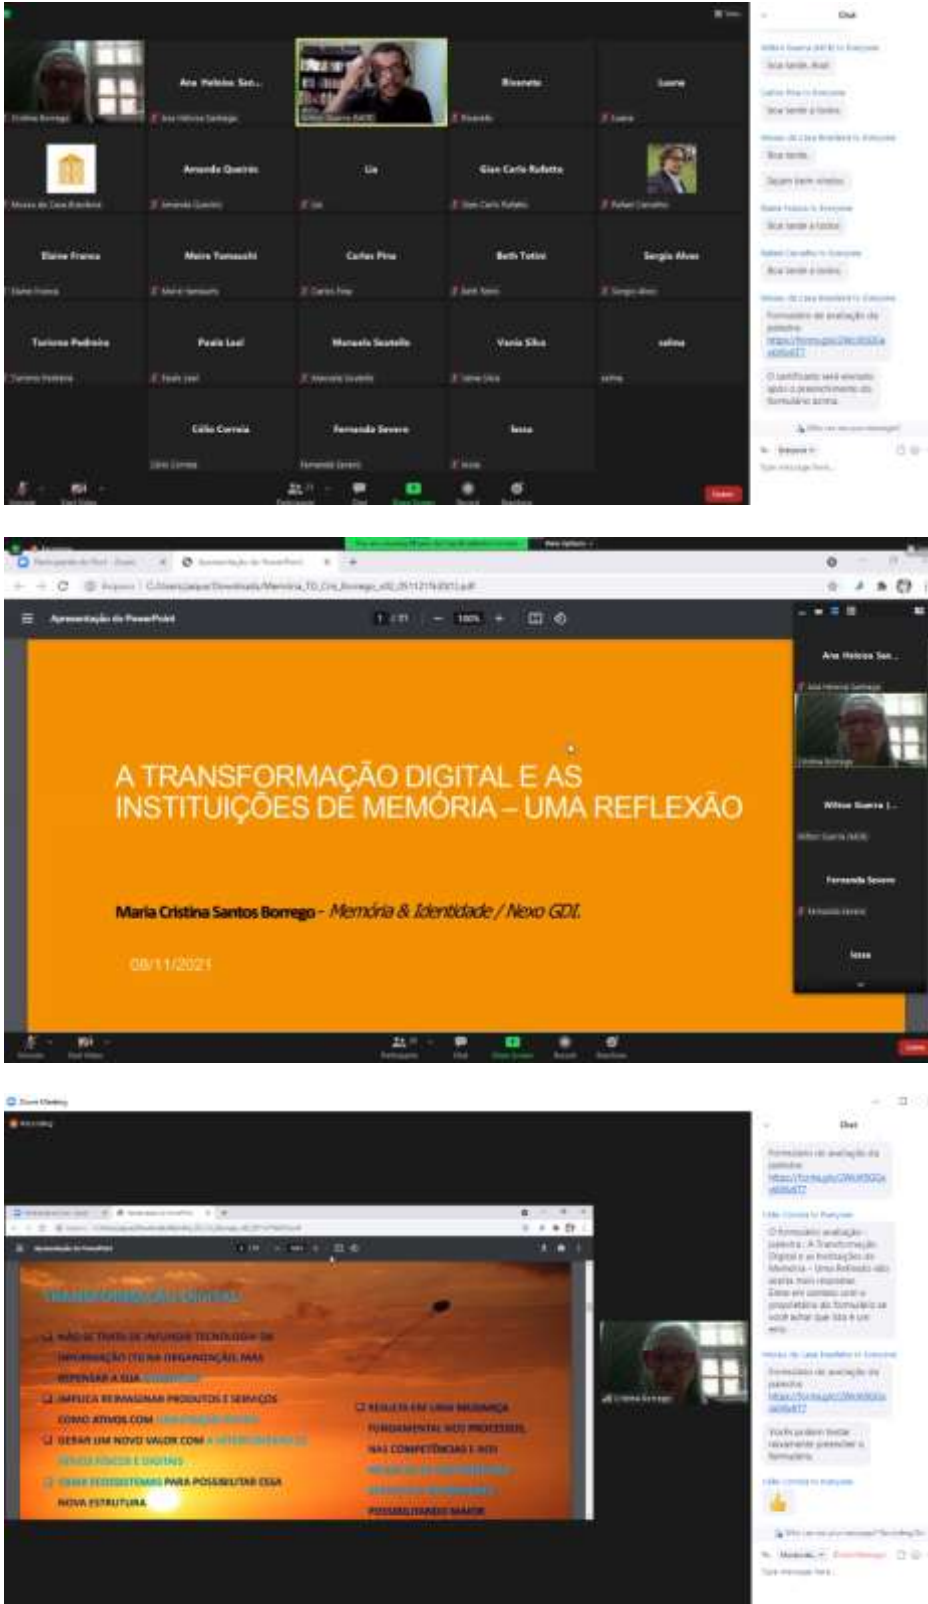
Chat

Ana Heloisa San...
Rivaneta
Luana
Amanda Queiroz
Lia
Gian Carlo Rufatto
Elaine Franca
Meire Yamauchi
Carlos Pina
Beth Totini
Sergio Alves
Turismo Pedreira
Paula Leal
Manuela Scutello
Vania Silva
selma
Célio Correia
Fernanda Severo
tessa

Boa tarde a todos

Apresentação do PowerPoint

A TRANSFORMAÇÃO DIGITAL E AS INSTITUIÇÕES DE MEMÓRIA – UMA REFLEXÃO

Maria Cristina Santos Borrego - Memória & Identidade / Nexo GDI

08/11/2021

Ana Heloisa San...
Wilton Guerra (...
Fernanda Severo
tessa

Zoom Meeting

Chat

TRANSFORMAÇÃO DIGITAL

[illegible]